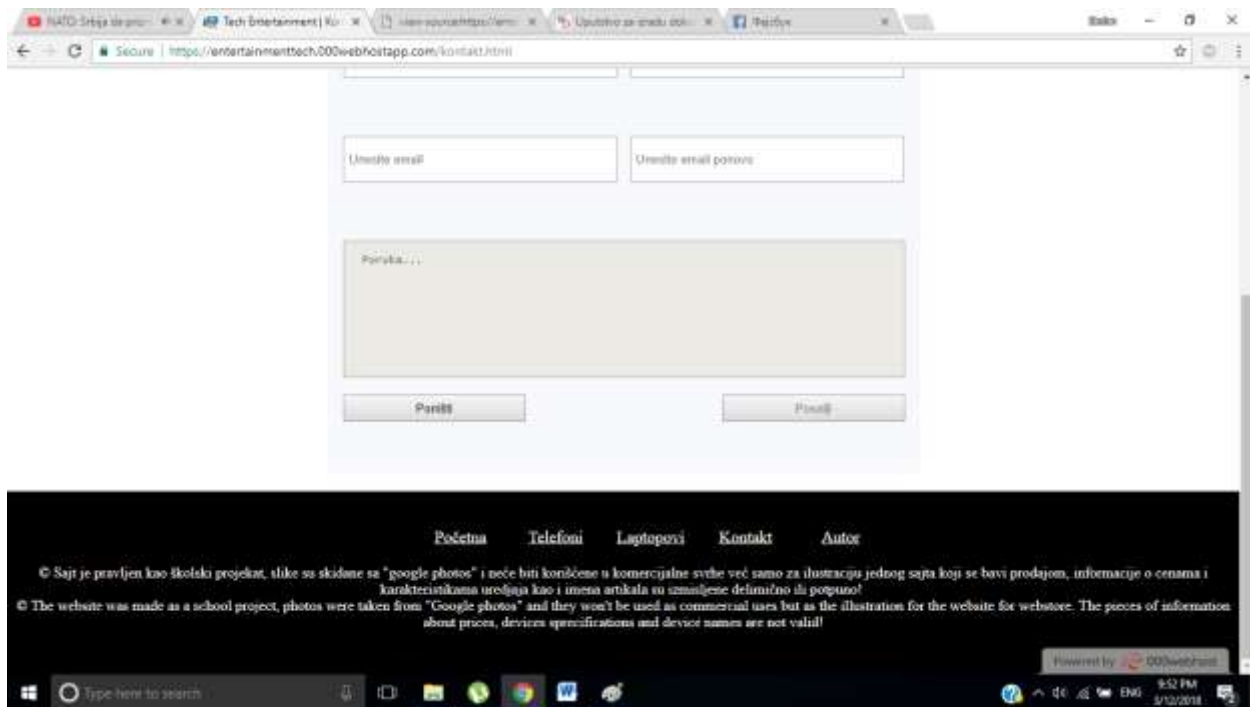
NATO Srbija de proj | Tech Entertainment | Ko | view-source:https://ente | Uputstvo za izradu dok | Fejsbuk

Boko

Secure | https://entertainmenttech.000webhostapp.com/kontakt.html

Unesite email

Unesite email ponovo

Poruka....

Poništi

Pošalji

Početna Telefoni Laptopovi Kontakt Autor

© Sajt je pravljen kao školski projekat, slike su skidane sa "google photos" i neće biti korišćene u komercijalne svrhe već samo za ilustraciju jednog sajta koji se bavi prodajom, informacije o cenama i karakteristikama uređaja kao i imena artikala su izmišljene delimično ili potpuno!
© The website was made as a school project, photos were taken from "Google photos" and they won't be used as commercial uses but as the illustration for the website for webstore. The pieces of information about prices, devices sprecifications and device names are not valid!

Powered by 000webhost

Type here to search

ENG 9:52 PM 3/12/2018